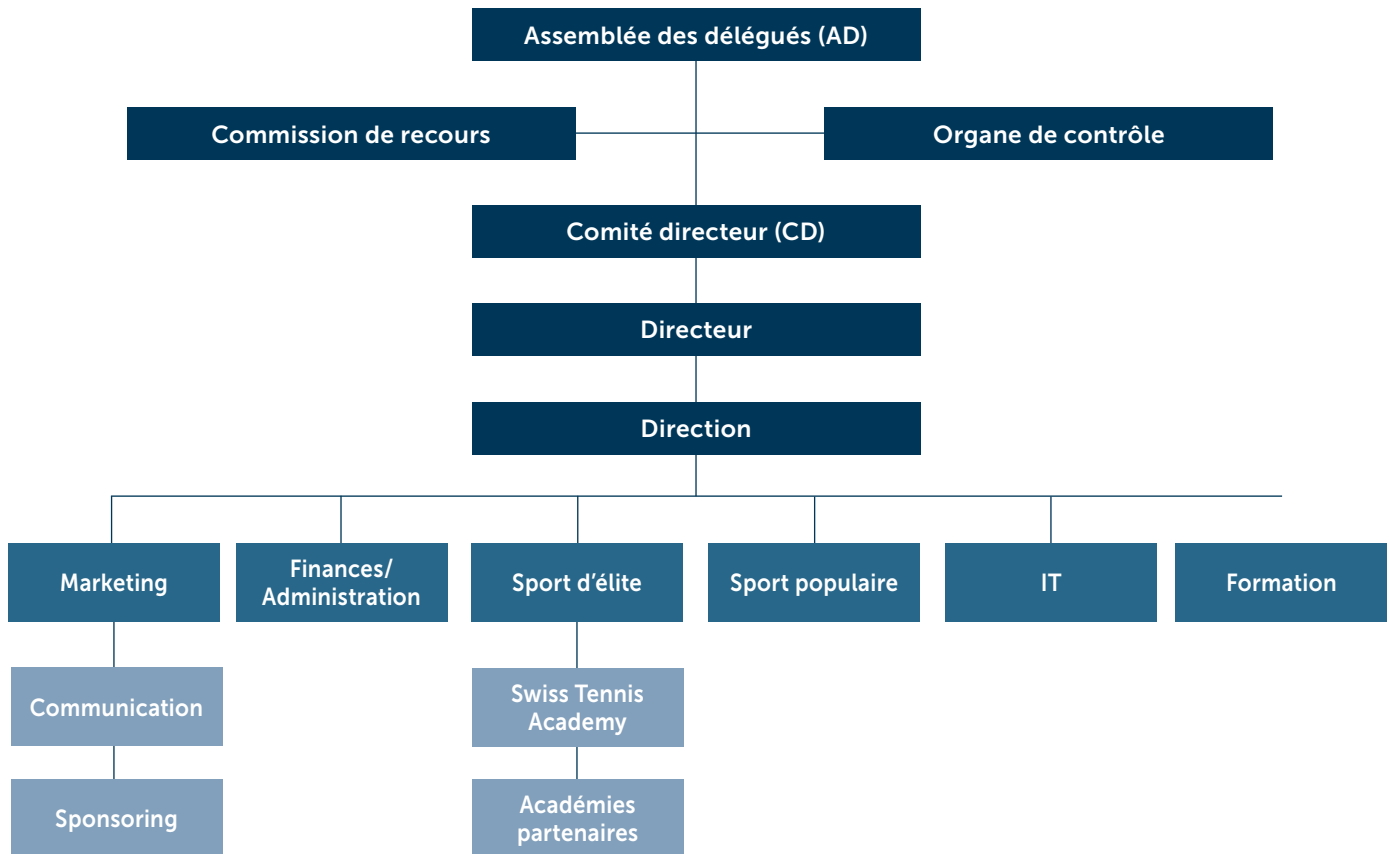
Assemblée des délégués (AD)

Commission de recours

Organe de contrôle

Comité directeur (CD)

Directeur

Direction

Marketing

Finances/ Administration

Sport d’élite

Sport populaire

IT

Formation

Communication

Sponsoring

Swiss Tennis Academy

Académies partenaires